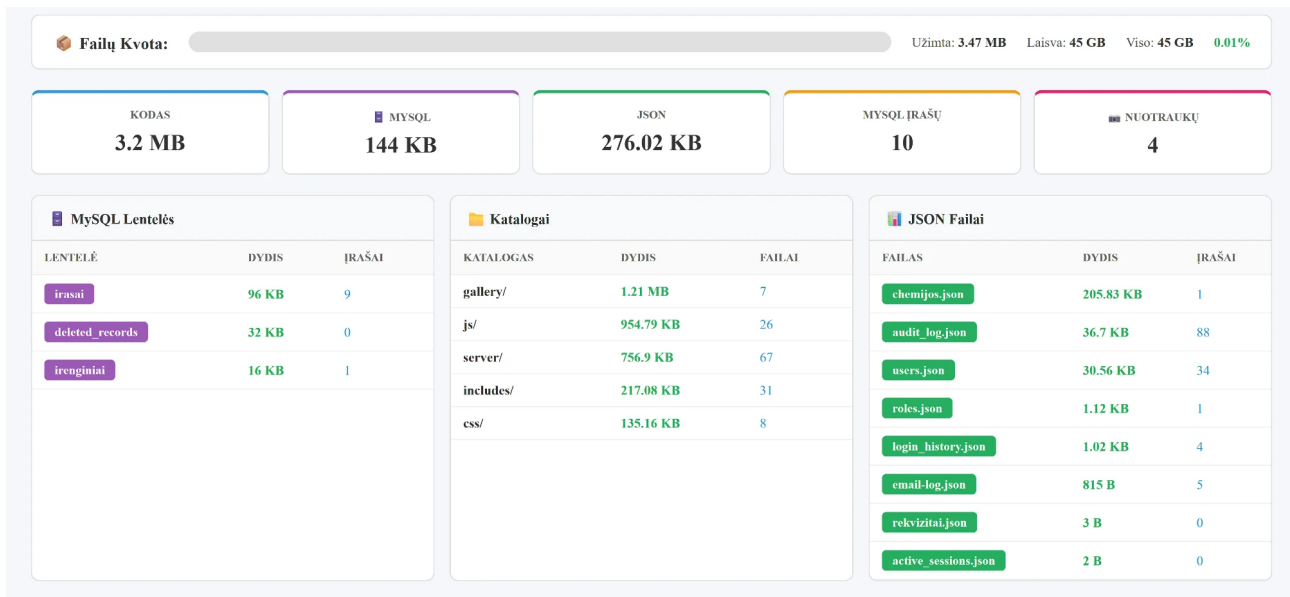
Failų Kvota:

Užimta: 3.47 MB Laisva: 45 GB Viso: 45 GB 0.01%

KODAS
3.2 MB

MYSQL
144 KB

JSON
276.02 KB

MYSQL ĮRAŠŲ
10

NUOTRAUKŲ
4

MySQL Lentelės

| LENTELĖ | DYDIS | ĮRAŠAI |
|---|---|---|
| irasai | 96 KB | 9 |
| deleted_records | 32 KB | 0 |
| irenginiai | 16 KB | 1 |

Katalogai

| KATALOGAS | DYDIS | FAILAI |
|---|---|---|
| gallery/ | 1.21 MB | 7 |
| js/ | 954.79 KB | 26 |
| server/ | 756.9 KB | 67 |
| includes/ | 217.08 KB | 31 |
| css/ | 135.16 KB | 8 |

JSON Failai

| FAILAS | DYDIS | ĮRAŠAI |
|---|---|---|
| chemijos.json | 205.83 KB | 1 |
| audit_log.json | 36.7 KB | 88 |
| users.json | 30.56 KB | 34 |
| roles.json | 1.12 KB | 1 |
| login_history.json | 1.02 KB | 4 |
| email-log.json | 815 B | 5 |
| rekvizitai.json | 3 B | 0 |
| active_sessions.json | 2 B | 0 |